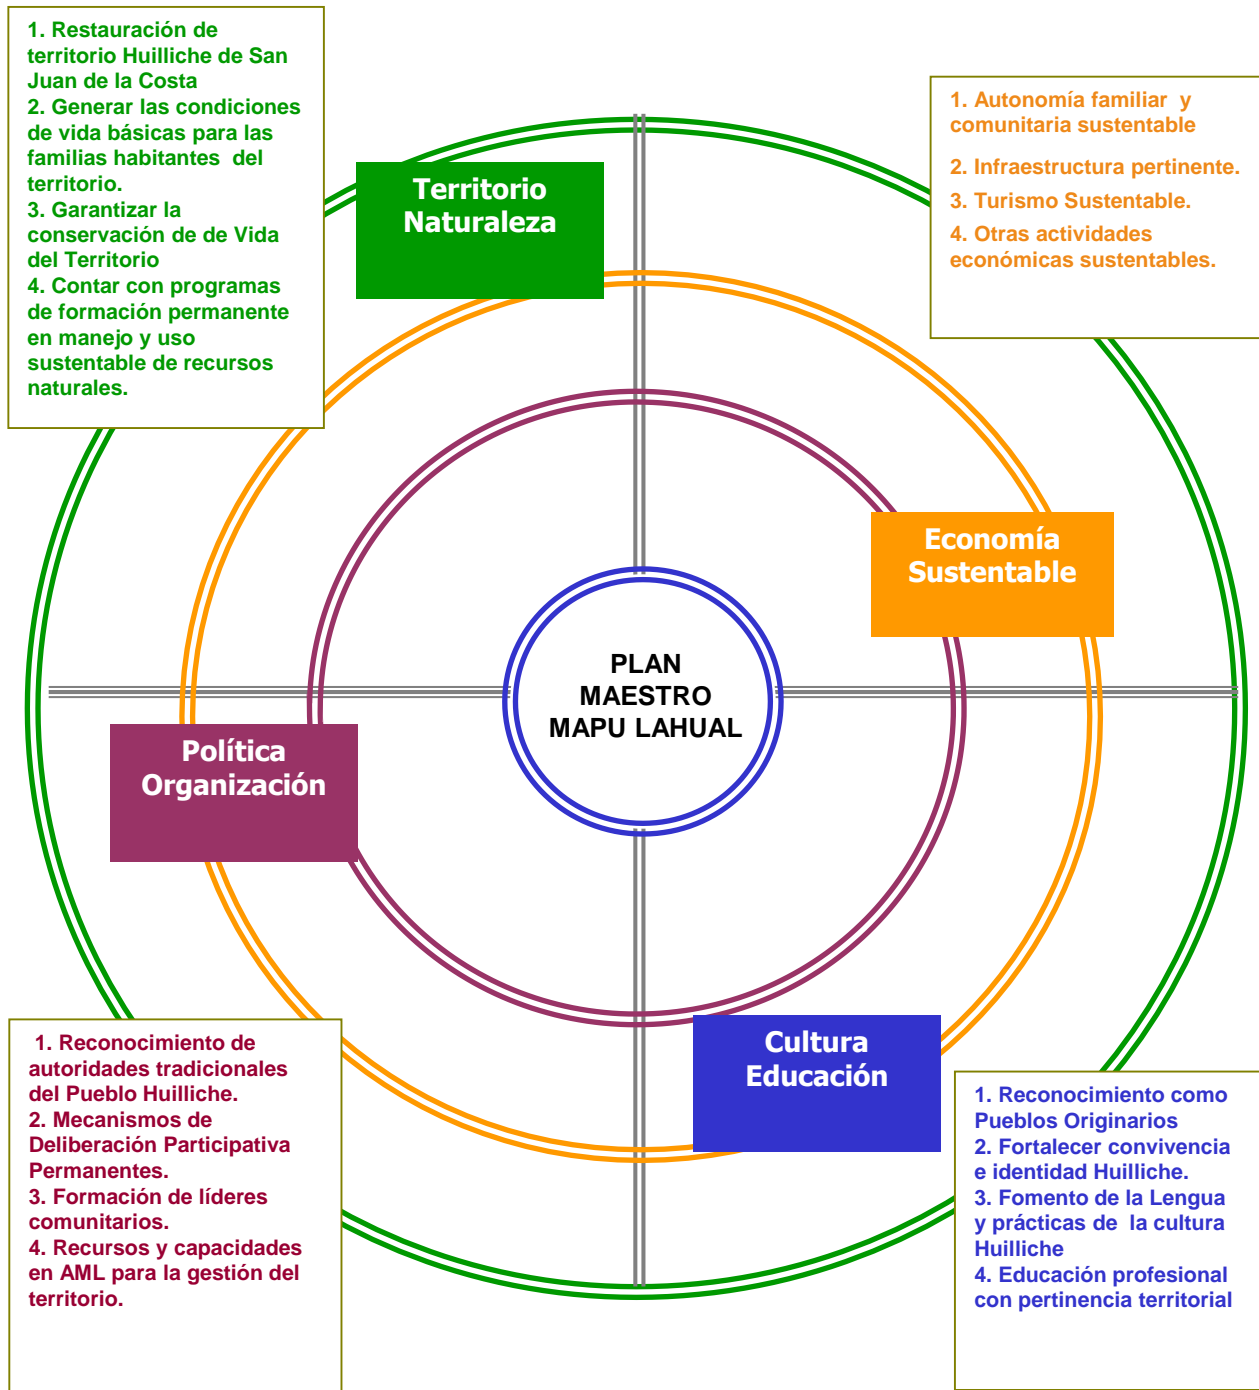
1. Restauración de territorio Huilliche de San Juan de la Costa
2. Generar las condiciones de vida básicas para las familias habitantes del territorio.
3. Garantizar la conservación de de Vida del Territorio
4. Contar con programas de formación permanente en manejo y uso sustentable de recursos naturales.

Territorio Naturaleza

1. Autonomía familiar y comunitaria sustentable
2. Infraestructura pertinente.
3. Turismo Sustentable.
4. Otras actividades económicas sustentables.

Economía Sustentable

PLAN MAESTRO MAPU LAHUAL

Política Organización

Cultura Educación

1. Reconocimiento de autoridades tradicionales del Pueblo Huilliche.
2. Mecanismos de Deliberación Participativa Permanentes.
3. Formación de líderes comunitarios.
4. Recursos y capacidades en AML para la gestión del territorio.

1. Reconocimiento como Pueblos Originarios
2. Fortalecer convivencia e identidad Huilliche.
3. Fomento de la Lengua y prácticas de la cultura Huilliche
4. Educación profesional con pertinencia territorial